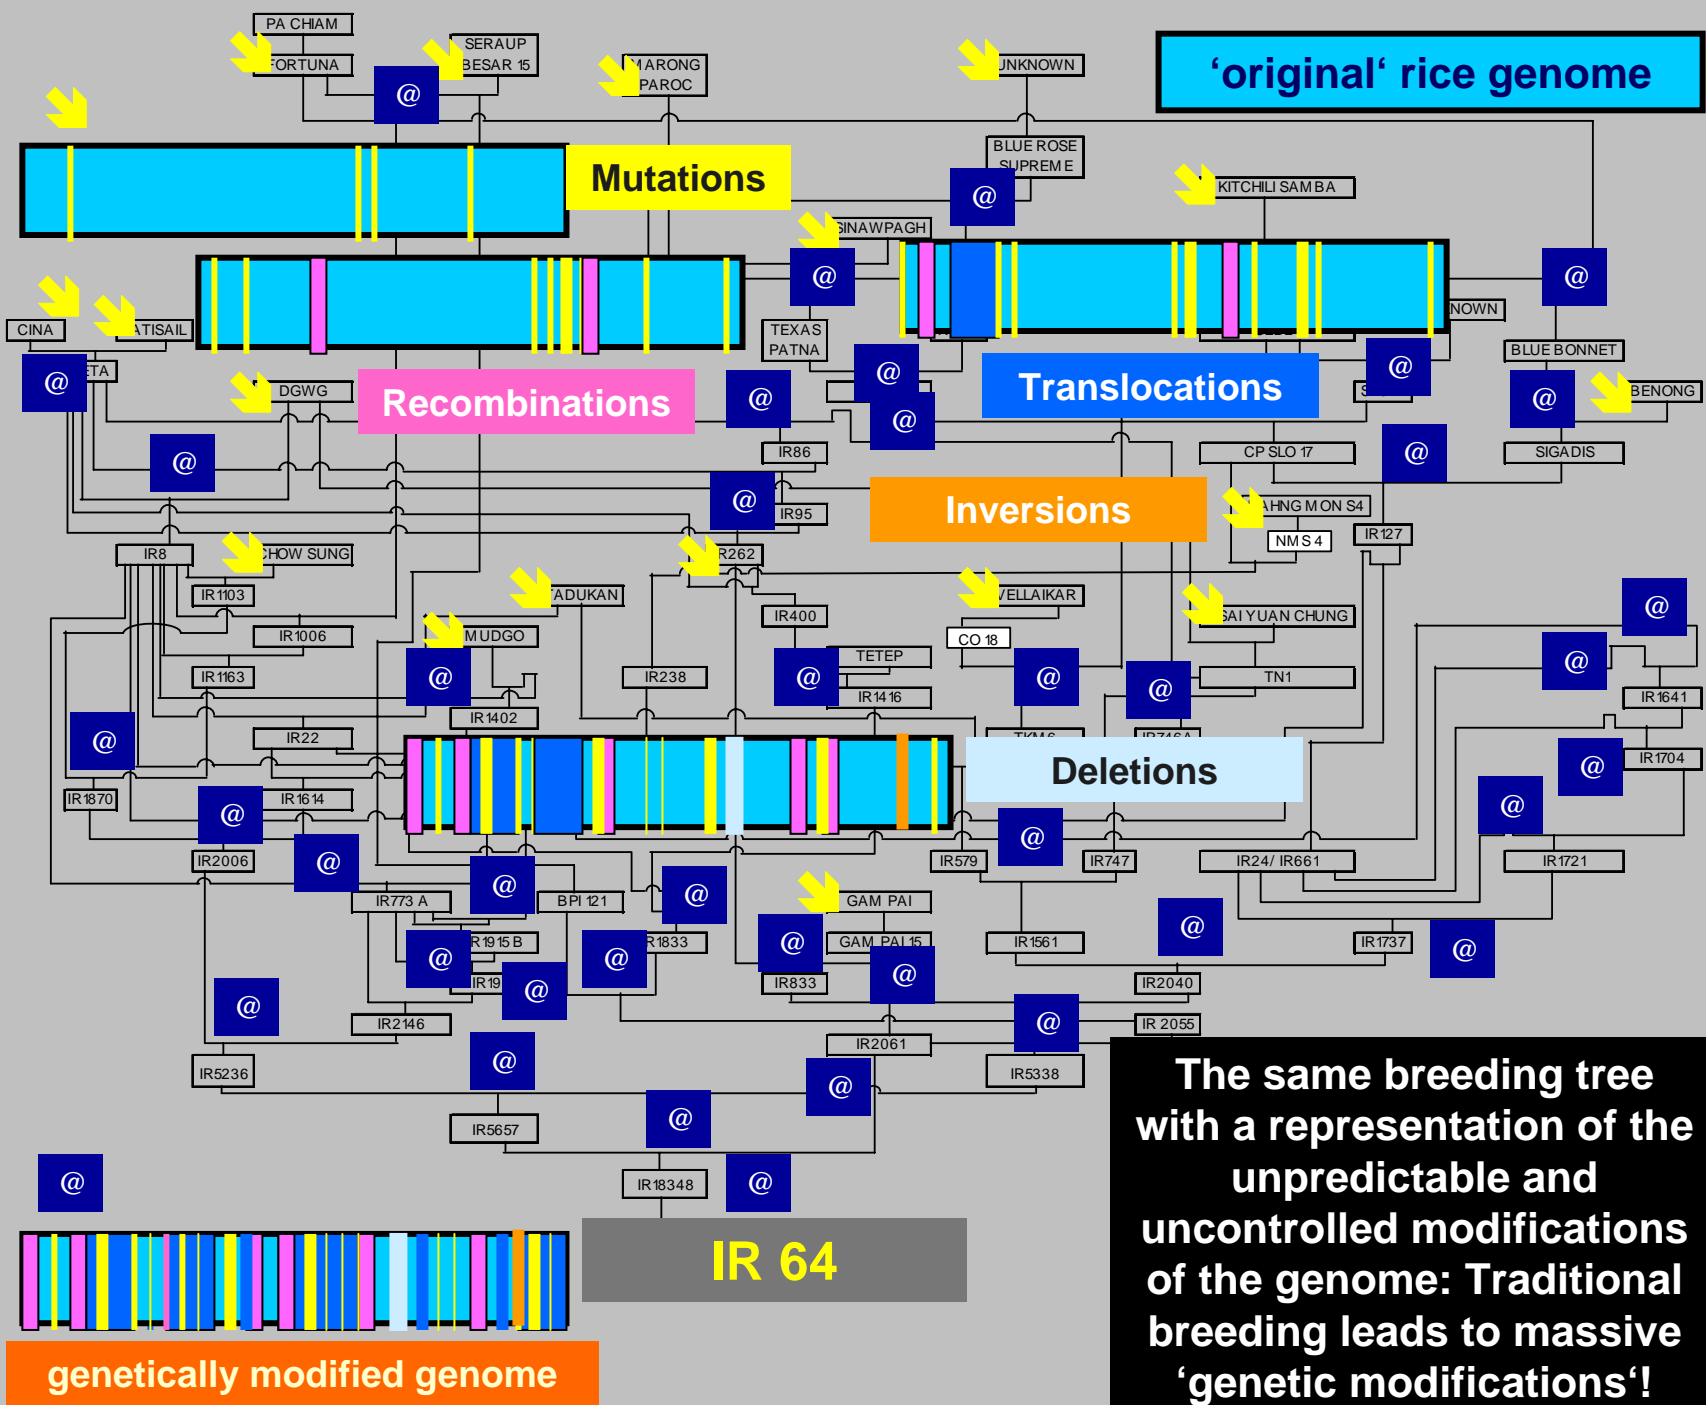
PA CHIAM
FORTUNA
SERAUP BESAR 15
MARONG PAROC
UNKNOWN
'original' rice genome
Mutations
BLUE ROSE SUPREME
KITCHILI SAMBA
SINAWPAGH
CINA
LATISAIL
TEXAS PATNA
NOWN
BLUE BONNET
BENONG
ETA
DGWG
Recombinations
Translocations
IR86
CP SLO 17
SIGADIS
IR95
Inversions
AHNG MON S4
IR8
CHOW SUNG
IR262
NMS 4
IR127
IR1103
ADUKAN
VELLAIKAR
IR1006
MUDGO
IR400
CO 18
SAI YUAN CHUNG
IR1163
IR238
TETEP
TN1
IR1416
IR1641
IR1402
IR22
TKM 6
IR746A
Deletions
IR1704
IR1870
IR1614
IR2006
IR579
IR747
IR24/ IR661
IR1721
IR773 A
BPI 121
GAM PAI
IR1915 B
IR1833
GAM PAI 15
IR1561
IR1737
IR19
IR833
IR2040
IR2146
IR 2055
IR2061
IR5236
IR5338
IR5657
IR18348
IR 64
genetically modified genome
The same breeding tree with a representation of the unpredictable and uncontrolled modifications of the genome: Traditional breeding leads to massive 'genetic modifications'!
@